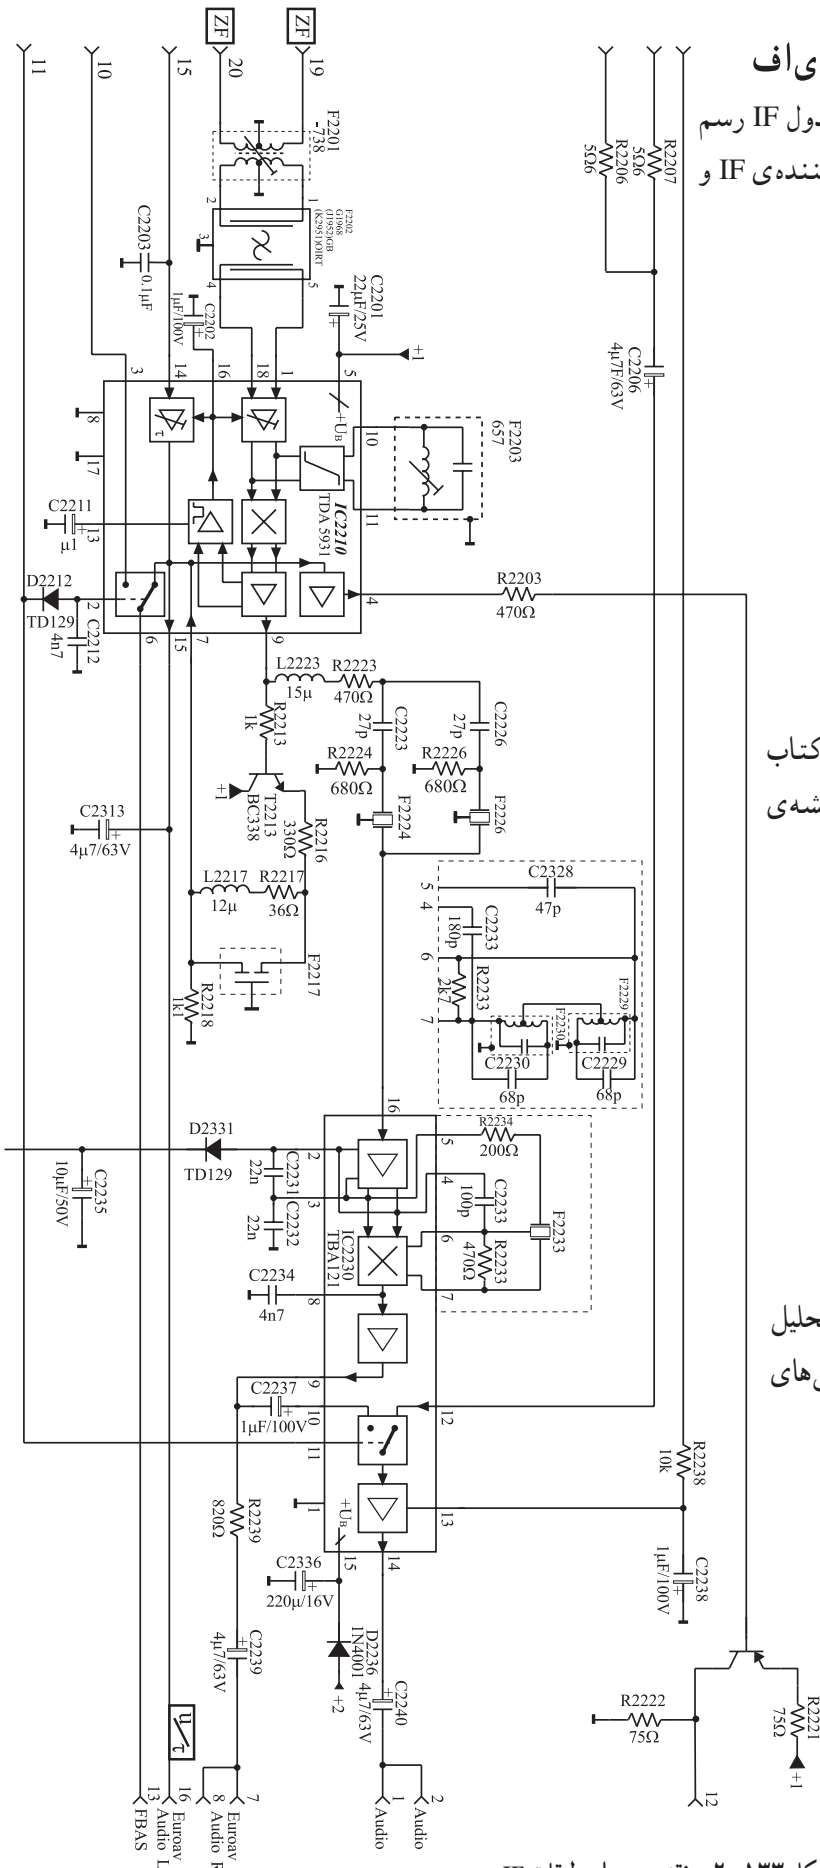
ی‌اف
دول IF رسم
ننده‌ی IF و

کتاب
شه‌ی

حلیل
ی‌های

ZF
ZF
20
19
15
10
11
F2201
-738
F2202
G1968
G1952GB
(K2951)OIRT
C2203
0.1µF
C2202
1µF/100V
C2201
22µF/25V
+1
R2207
5Ω6
R2206
5Ω6
C2206
4µ7F/63V
3
14
16
18
1
5
8
17
+UB
10
11
F2203
657
IC2210
TDA 5931
C2211
µ1
13
D2212
TD129
2
C2212
4n7
6
15
7
9
4
R2203
470Ω
L2223
15µ
R2223
470Ω
C2223
27p
C2226
27p
R2213
1k
R2224
680Ω
R2226
680Ω
F2224
F2226
+1
T2213
BC338
R2216
330Ω
C2313
4µ7/63V
L2217
12µ
R2217
36Ω
F2217
R2218
1k1
C2328
47p
5
4
C2233
180p
6
R2233
2k7
7
F2229
F2230
C2230
68p
C2229
68p
16
D2331
TD129
R2234
200Ω
5
C2235
10µF/50V
C2231
22n
2
3
C2232
22n
4
C2233
100p
IC2230
TBA121
6
R2233
470Ω
F2233
7
C2234
4n7
8
9
C2237
1µF/100V
10
11
12
1
+UB
13
R2238
10k
R2239
820Ω
C2336
220µ/16V
15
14
C2238
1µF/100V
D2236
1N4001
+2
C2239
4µ7/63V
C2240
4µ7/63V
R2222
75Ω
R2221
75Ω
+1
12
13
FBAS
16
Euroav Audio L
8
Audio
7
Euroav Audio R
1
Audio
2
Audio